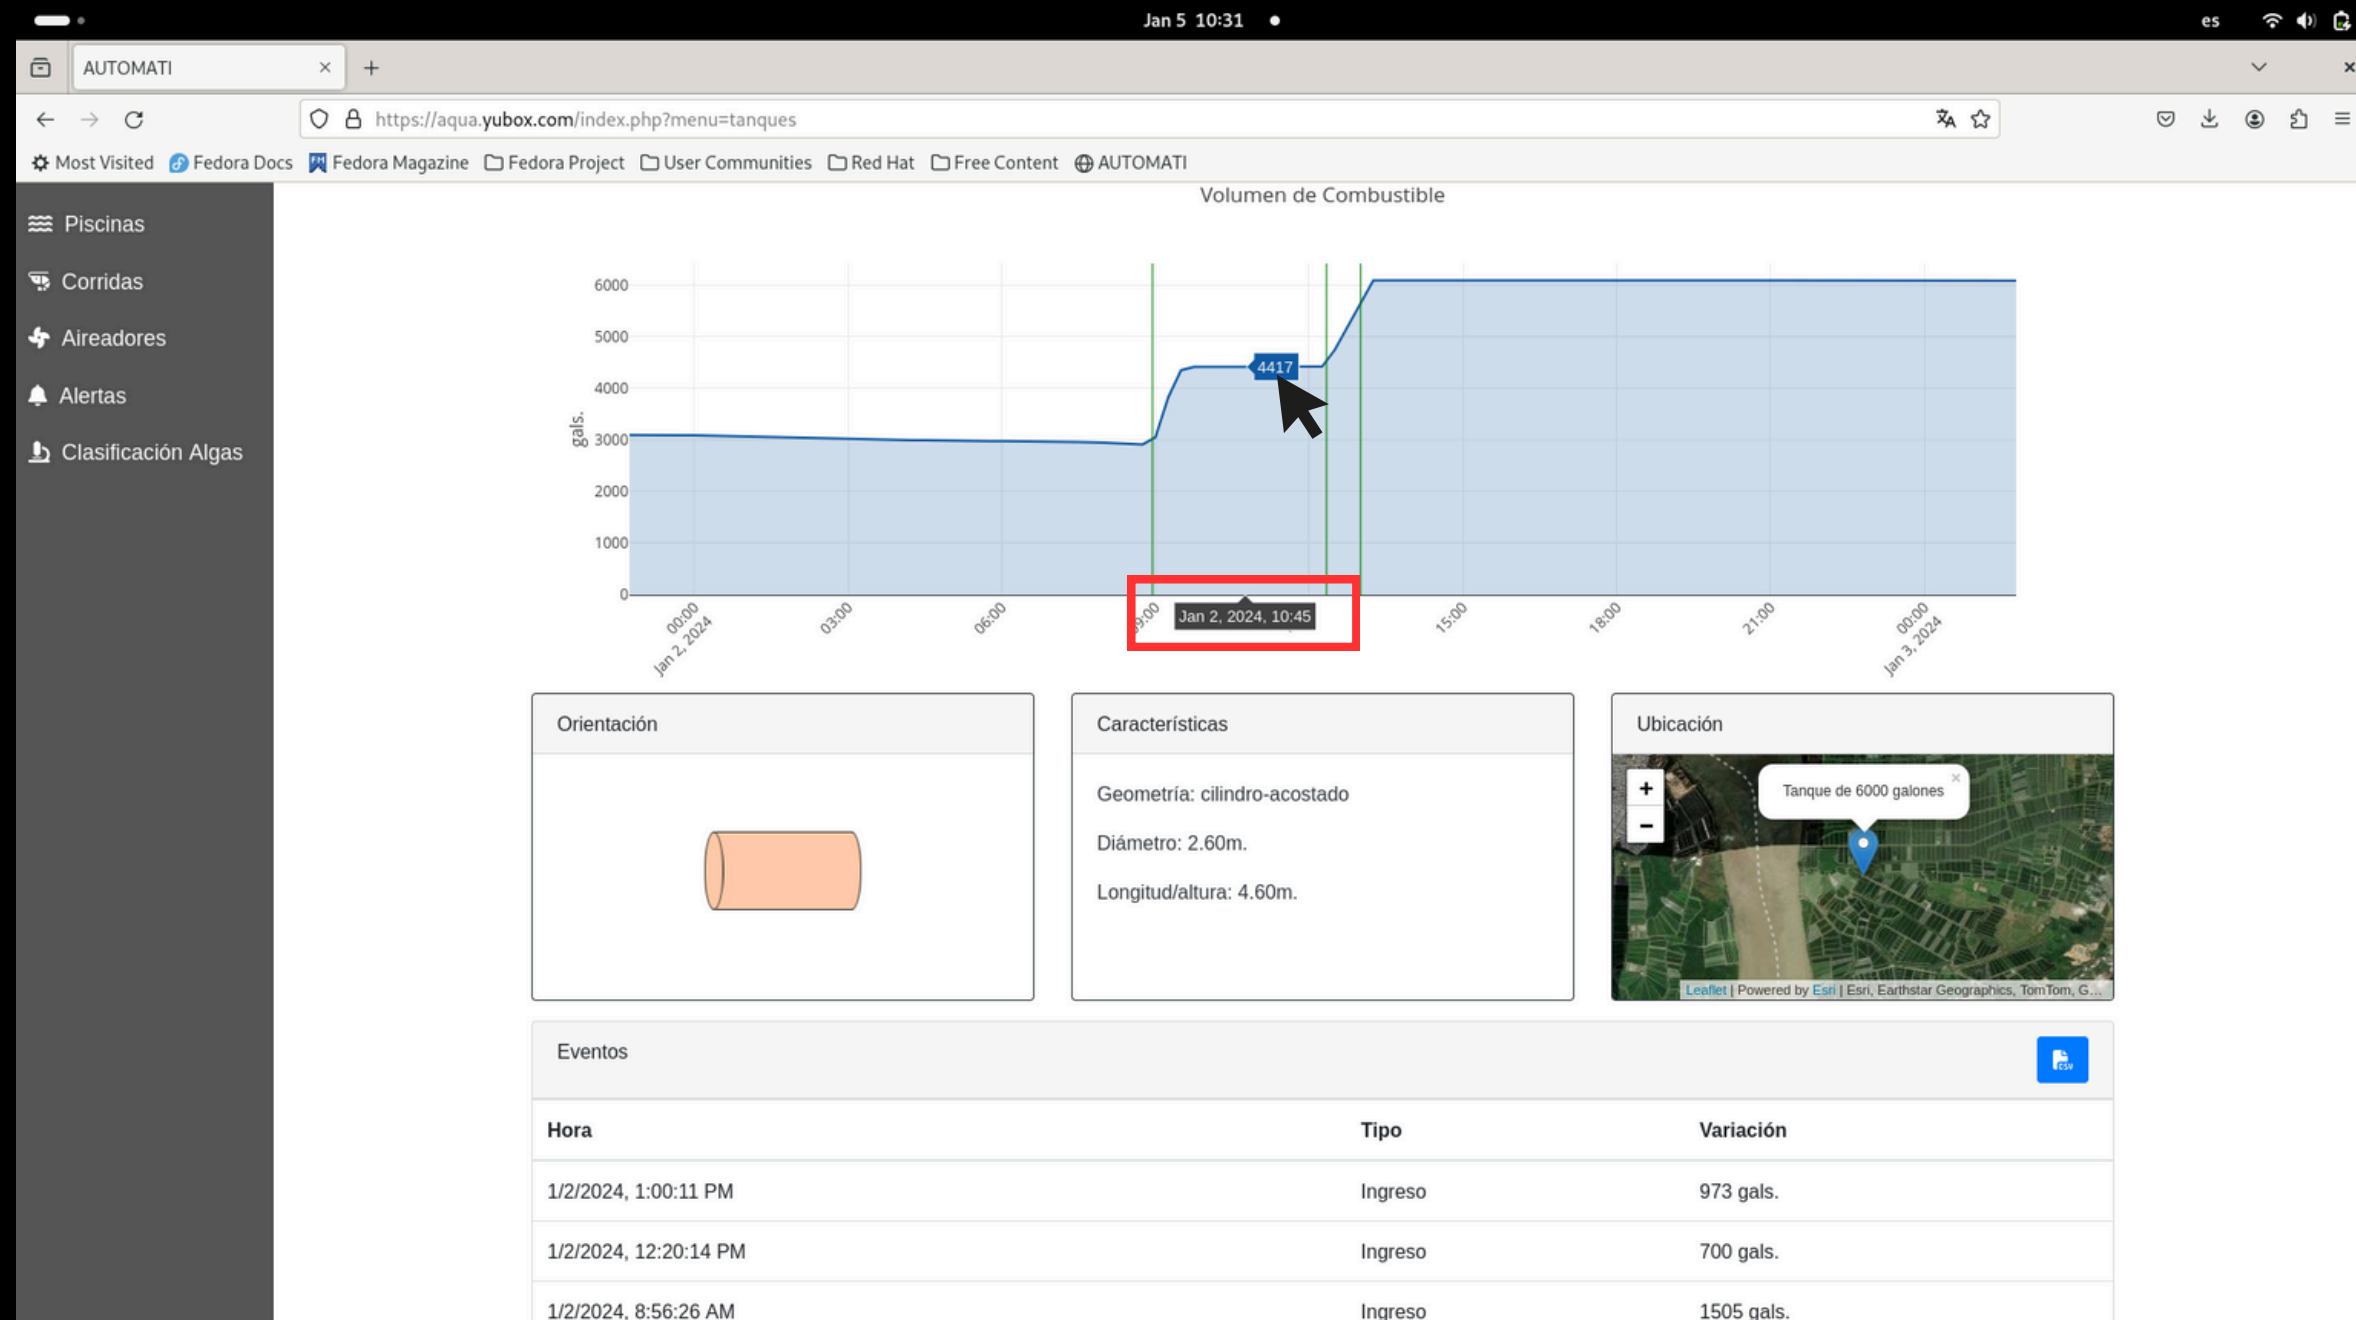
Jan 5 10:31 es

AUTOMATI ×

https://aqua.yubox.com/index.php?menu=tanques

Most Visited Fedora Docs Fedora Magazine Fedora Project User Communities Red Hat Free Content AUTOMATI

Piscinas
Corridas
Aireadores
Alertas
Clasificación Algas

Volumen de Combustible

6000
5000
4000
3000
2000
1000
0
gals.

4417

00:00 Jan 2, 2024
03:00
06:00
9:00
Jan 2, 2024, 10:45
15:00
18:00
21:00
00:00 Jan 3, 2024

Orientación

Características

Geometría: cilindro-acostado

Diámetro: 2.60m.

Longitud/altura: 4.60m.

Ubicación

+
−
Tanque de 6000 galones ×

Leaflet | Powered by Esri | Esri, Earthstar Geographics, TomTom, G...

Eventos

| Hora | Tipo | Variación |
|---|---|---|
| 1/2/2024, 1:00:11 PM | Ingreso | 973 gals. |
| 1/2/2024, 12:20:14 PM | Ingreso | 700 gals. |
| 1/2/2024, 8:56:26 AM | Ingreso | 1505 gals. |